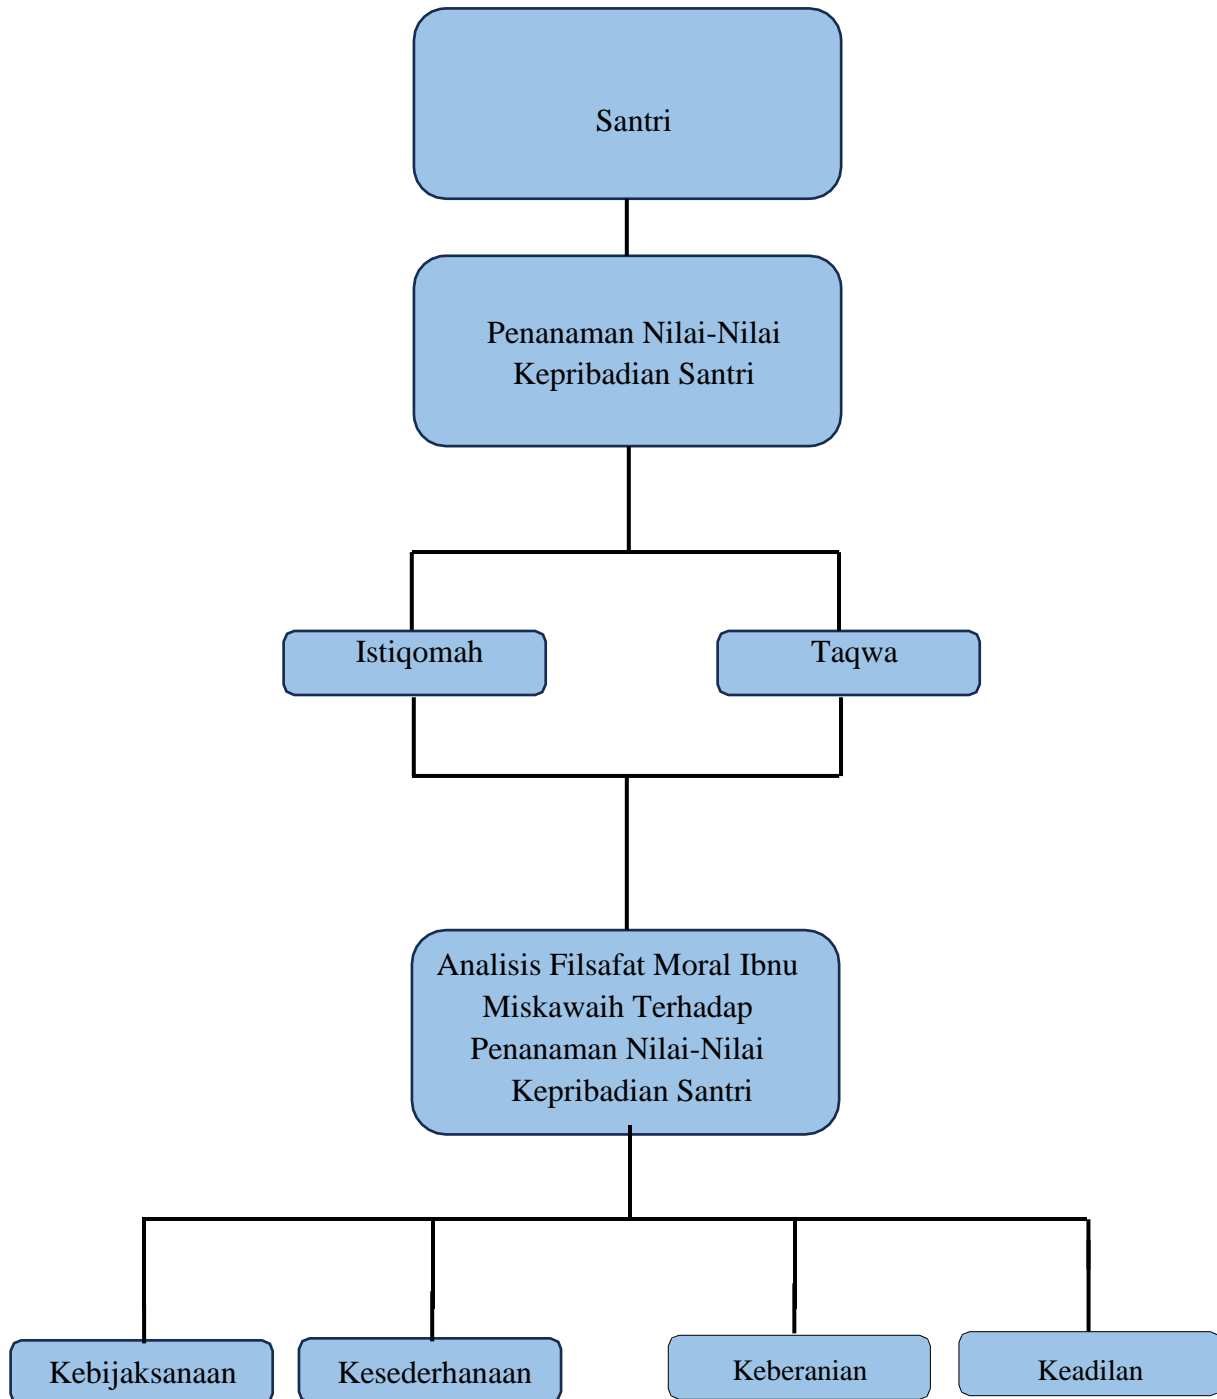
Santri

Penanaman Nilai-Nilai Kepribadian Santri

Istiqomah

Taqwa

Analisis Filsafat Moral Ibnu Miskawaih Terhadap Penanaman Nilai-Nilai Kepribadian Santri

Kebijaksanaan

Kesederhanaan

Keberanian

Keadilan